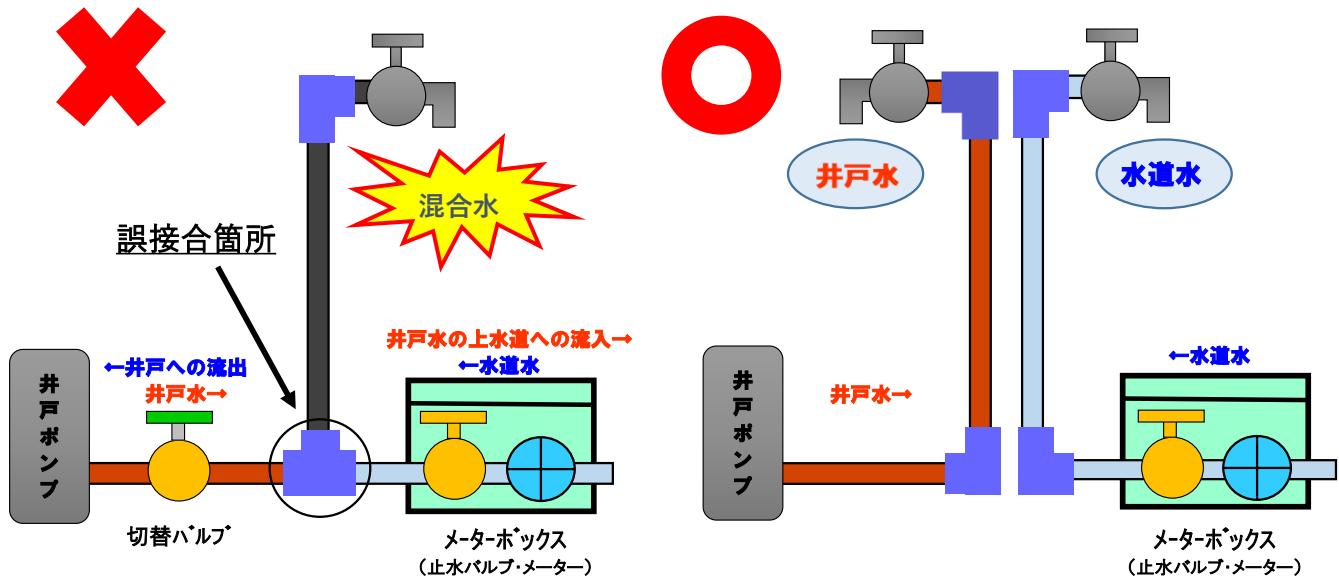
混合水

誤接合箇所

井戸ポンプ

←井戸への流出
井戸水→

井戸水の上水道への流入→
←水道水

切替バルブ

メーターボックス
（止水バルブ・メーター）

井戸水

水道水

井戸ポンプ

井戸水→

←水道水

メーターボックス
（止水バルブ・メーター）